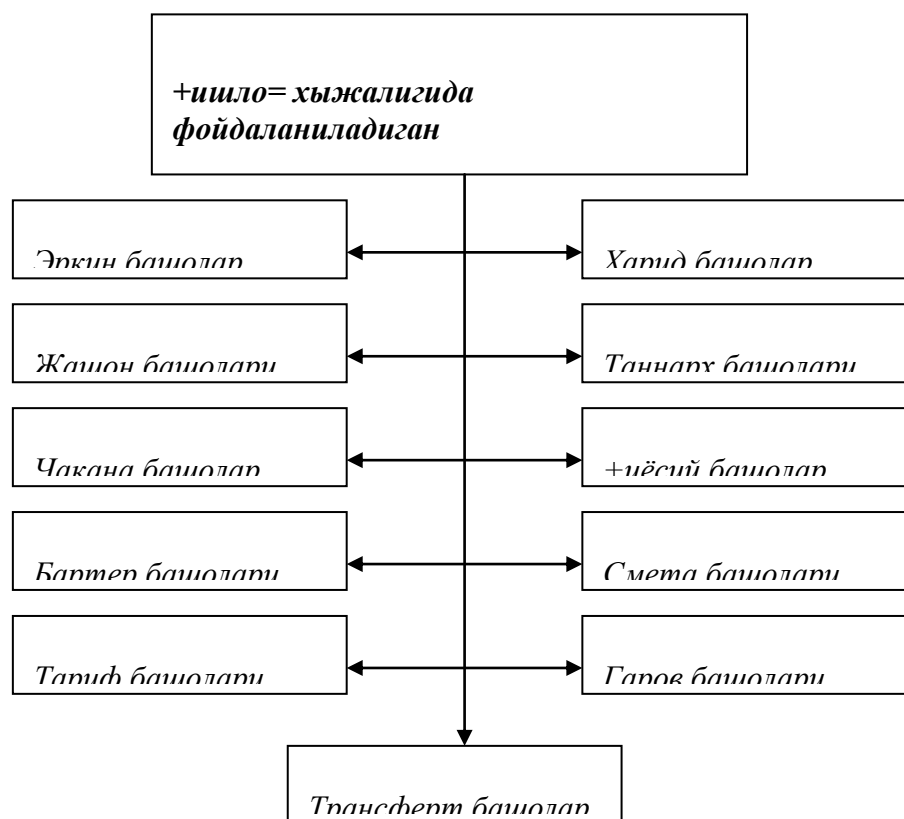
+ишло= хыжалигида фойдаланиладиган

Эркин башолар

Харид башолар

Жашон башолари

Таннарх башолари

Чакана башолар

+иёсий башолар

Бартер башолари

Смета башолари

Тариф башолари

Гаров башолари

Трансферт башолар